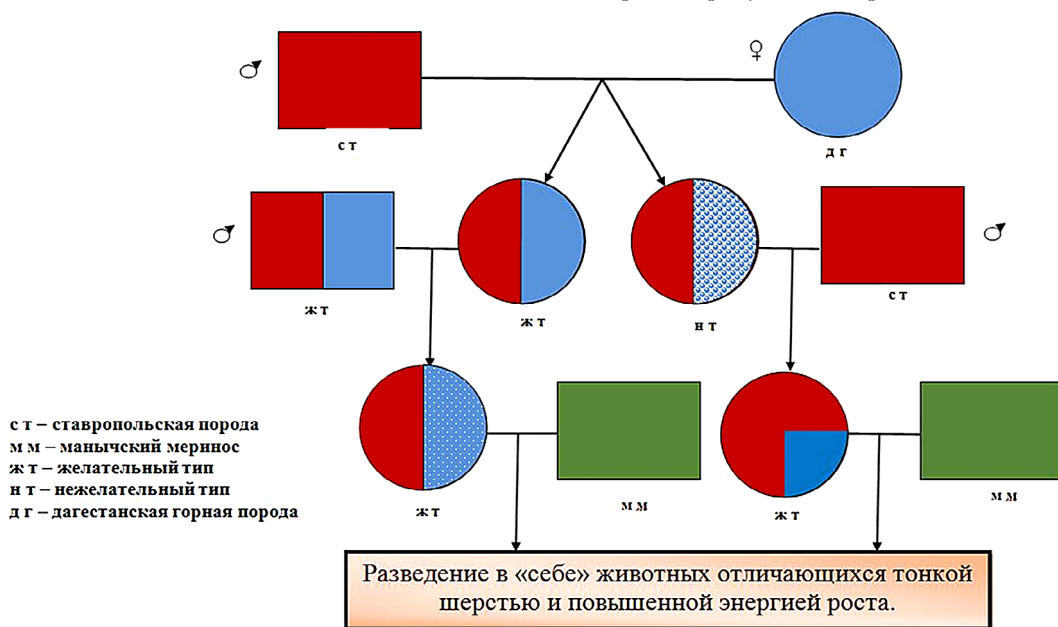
♂ ♀

с т

д г

♂ ♂

ж т

ж т

н т

с т

с т – ставропольская порода
м м – манычский меринос
ж т – желательный тип
н т – нежелательный тип
д г – дагестанская горная порода

ж т

м м

ж т

м м

Разведение в «себе» животных отличающихся тонкой шерстью и повышенной энергией роста.